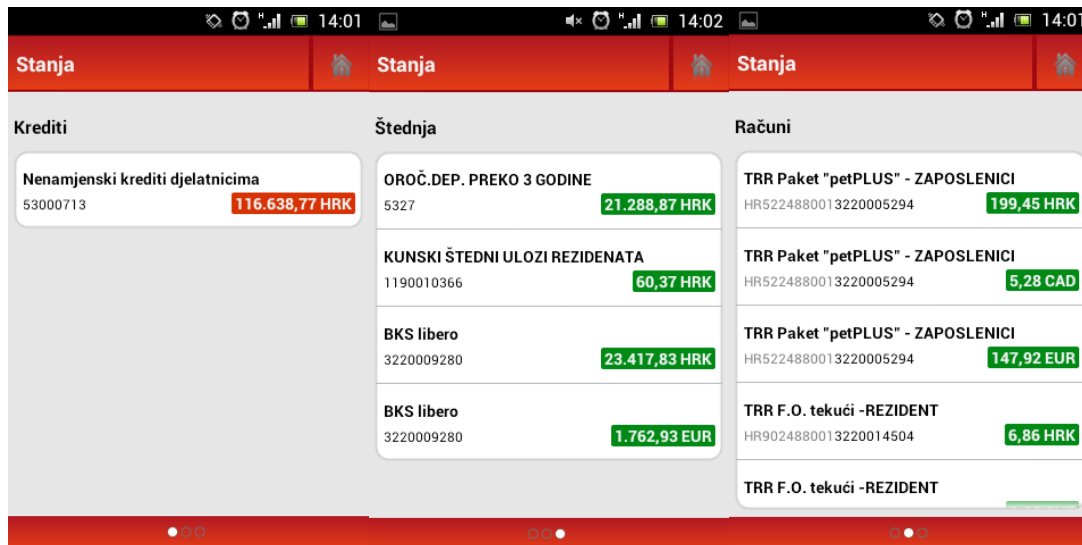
14:01

Stanja

Krediti

Nenamjenski krediti djelatnicima
53000713 116.638,77 HRK

14:02

Stanja

Štednja

OROČ.DEP. PREKO 3 GODINE
5327 21.288,87 HRK

KUNSKI ŠTEDNI ULOZI REZIDENATA
1190010366 60,37 HRK

BKS libero
3220009280 23.417,83 HRK

BKS libero
3220009280 1.762,93 EUR

14:01

Stanja

Računi

TRR Paket "petPLUS" - ZAPOSLENICI
HR5224880013220005294 199,45 HRK

TRR Paket "petPLUS" - ZAPOSLENICI
HR5224880013220005294 5,28 CAD

TRR Paket "petPLUS" - ZAPOSLENICI
HR5224880013220005294 147,92 EUR

TRR F.O. tekući -REZIDENT
HR9024880013220014504 6,86 HRK

TRR F.O. tekući -REZIDENT
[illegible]